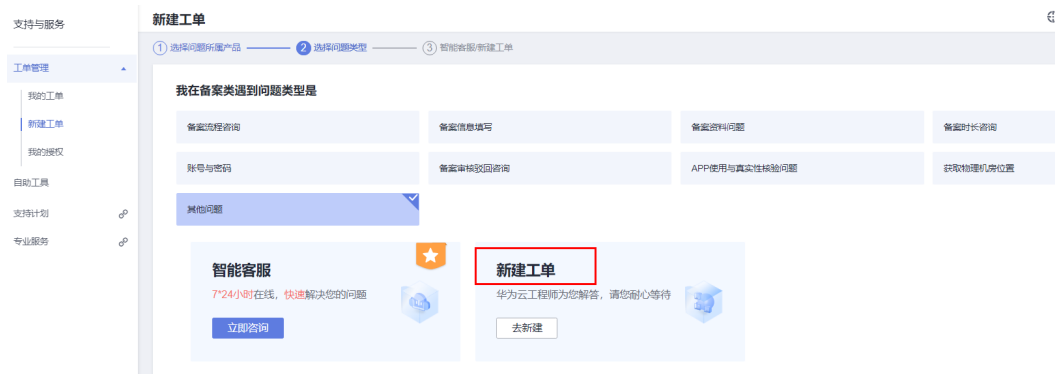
支持与服务

工单管理
我的工单
新建工单
我的授权
自助工具
支持计划
专业服务

新建工单

① 选择问题所属产品 ② 选择问题类型 ③ 智能客服/新建工单

我在备案类遇到问题类型是

| 备案流程咨询 | 备案信息填写 | 备案资料问题 | 备案时长咨询 |
|---|---|---|---|
| 账号与密码 | 备案审核驳回咨询 | APP使用与真实性核验问题 | 获取物理机房位置 |
| 其他问题 | | | |

智能客服
7*24小时在线，快速解决您的问题
立即咨询

新建工单
华为云工程师为您解答，请您耐心等待
去新建